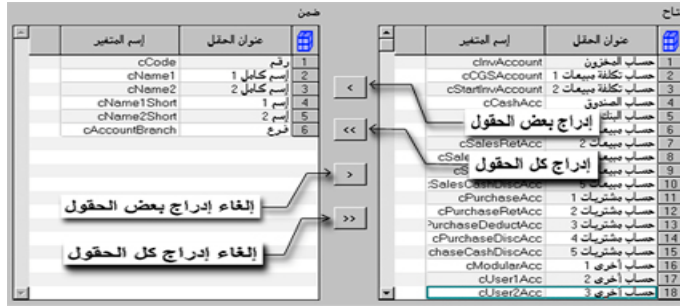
ضمن

| إسم المتغير | عنوان الحقل | |
|---|---|---|
| cCode | رقم | 1 |
| cName1 | إسم كامل 1 | 2 |
| cName2 | إسم كامل 2 | 3 |
| cName1Short | إسم 1 | 4 |
| cName2Short | إسم 2 | 5 |
| cAccountBranch | فرع | 6 |

متاح

| إسم المتغير | عنوان الحقل | |
|---|---|---|
| cInvAccount | حساب المخزون | 1 |
| cCGSAccount | حساب تكلفة مبيعات 1 | 2 |
| cStartInvAccount | حساب تكلفة مبيعات 2 | 3 |
| cCashAcc | حساب الصندوق | 4 |
| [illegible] | حساب البنك | 5 |
| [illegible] | حساب مبيعات | 6 |
| cSalesRetAcc | حساب مبيعات | 7 |
| cSale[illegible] | حساب مبيعات | 8 |
| cS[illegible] | حساب مبيعات | 9 |
| SalesCashDiscAcc | حساب مبيعات 5 | 10 |
| cPurchaseAcc | حساب مشتريات 1 | 11 |
| cPurchaseRetAcc | حساب مشتريات 2 | 12 |
| PurchaseDeductAcc | حساب مشتريات 3 | 13 |
| cPurchaseDiscAcc | حساب مشتريات 4 | 14 |
| chaseCashDiscAcc | حساب مشتريات 5 | 15 |
| cModularAcc | حساب أخرى 1 | 16 |
| cUser1Acc | حساب أخرى 2 | 17 |
| cUser2Acc | حساب أخرى 3 | 18 |

<

<<

>

>>

إدراج بعض الحقول

إدراج كل الحقول

إلغاء إدراج بعض الحقول

إلغاء إدراج كل الحقول